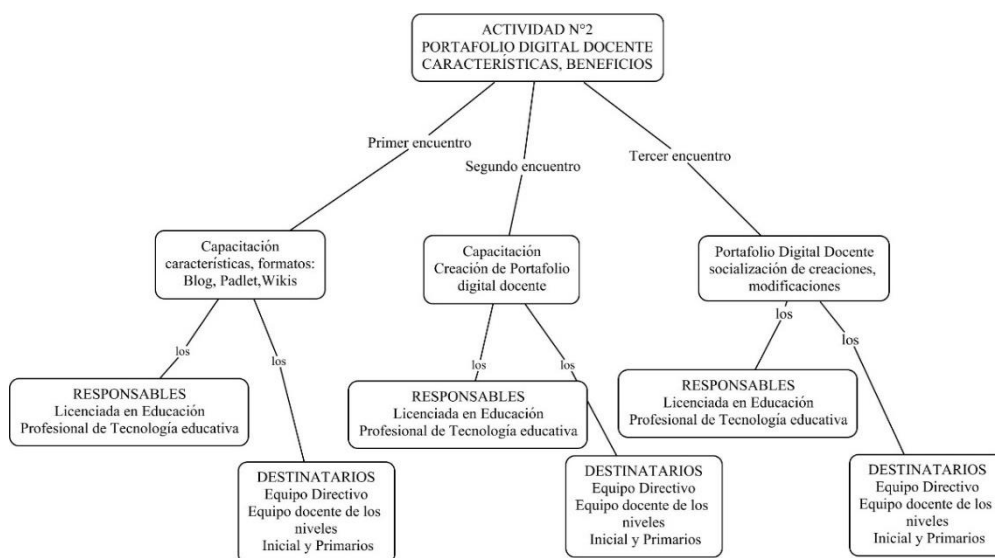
ACTIVIDAD N°2
PORTAFOLIO DIGITAL DOCENTE
CARACTERÍSTICAS, BENEFICIOS

Primer encuentro

Capacitación
características, formatos:
Blog, Padlet,Wikis

los

RESPONSABLES
Licenciada en Educación
Profesional de Tecnología educativa

los

DESTINATARIOS
Equipo Directivo
Equipo docente de los niveles
Inicial y Primarios

Segundo encuentro

Capacitación
Creación de Portafolio digital docente

los

RESPONSABLES
Licenciada en Educación
Profesional de Tecnología educativa

los

DESTINATARIOS
Equipo Directivo
Equipo docente de los niveles
Inicial y Primarios

Tercer encuentro

Portafolio Digital Docente
socialización de creaciones, modificaciones

los

RESPONSABLES
Licenciada en Educación
Profesional de Tecnología educativa

los

DESTINATARIOS
Equipo Directivo
Equipo docente de los niveles
Inicial y Primarios